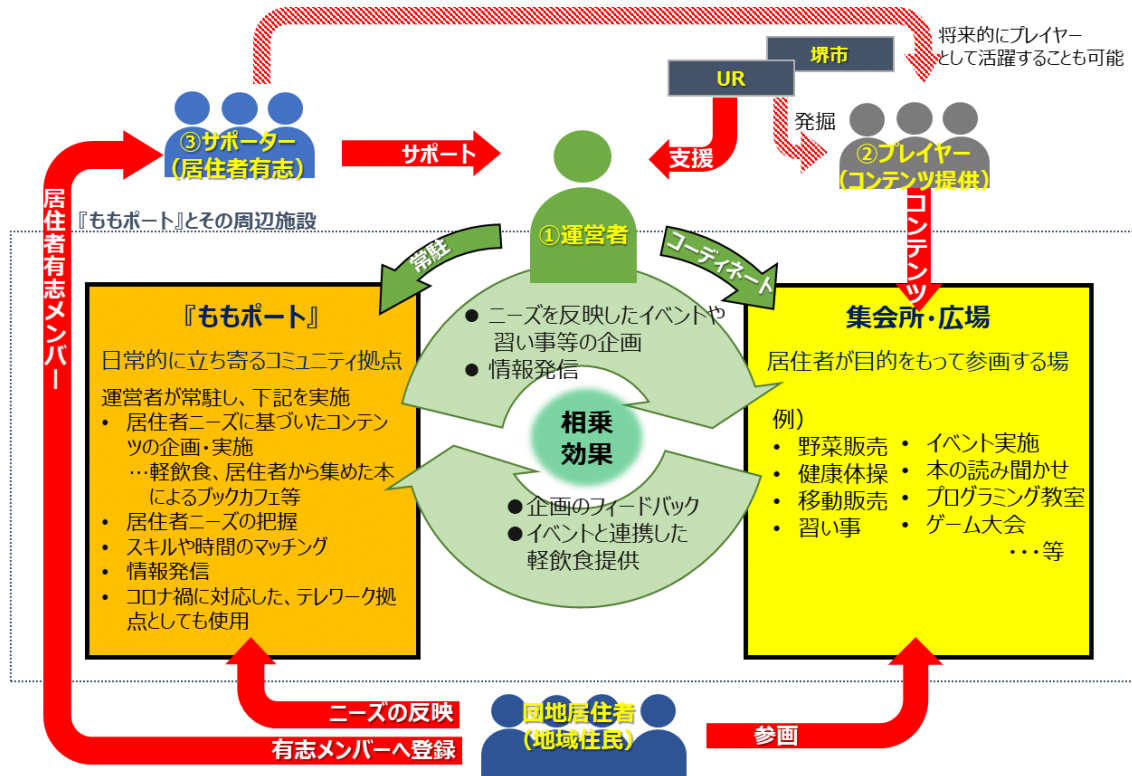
将来的にプレイヤーとして活躍することも可能

堺市

UR

③サポーター（居住者有志）

サポート

支援

発掘

②プレイヤー（コンテンツ提供）

居住者有志メンバー

『ももポート』とその周辺施設

①運営者

常駐

コーディネート

コンテンツ

『ももポート』

日常的に立ち寄るコミュニティ拠点

運営者が常駐し、下記を実施
• 居住者ニーズに基づいたコンテンツの企画・実施
…軽飲食、居住者から集めた本によるブックカフェ等
• 居住者ニーズの把握
• スキルや時間のマッチング
• 情報発信
• コロナ禍に対応した、テレワーク拠点としても使用

● ニーズを反映したイベントや習い事等の企画
● 情報発信

相乗効果

●企画のフィードバック
●イベントと連携した軽飲食提供

集会所・広場

居住者が目的をもって参画する場

例）
• 野菜販売
• 健康体操
• 移動販売
• 習い事
• イベント実施
• 本の読み聞かせ
• プログラミング教室
• ゲーム大会
・・・等

ニーズの反映

有志メンバーへ登録

団地居住者（地域住民）

参画